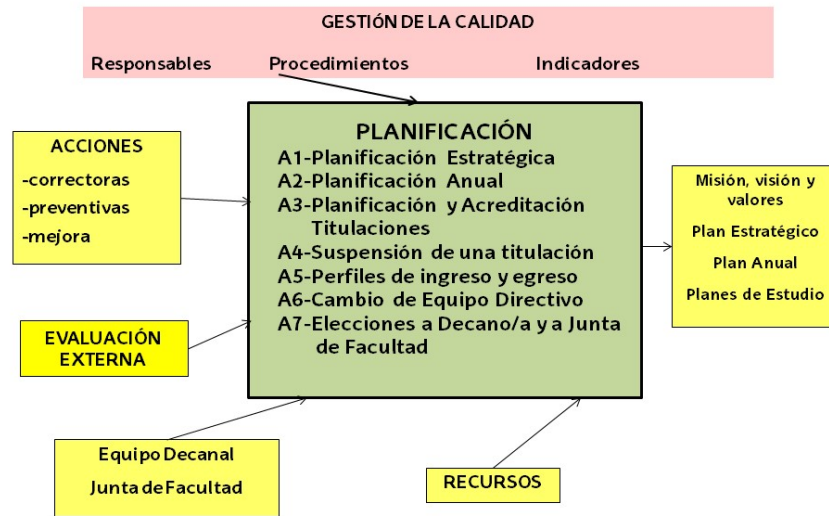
GESTIÓN DE LA CALIDAD

Responsables Procedimientos Indicadores

ACCIONES
-correctoras
-preventivas
-mejora

PLANIFICACIÓN
A1-Planificación Estratégica
A2-Planificación Anual
A3-Planificación y Acreditación Titulaciones
A4-Suspensión de una titulación
A5-Perfiles de ingreso y egreso
A6-Cambio de Equipo Directivo
A7-Elecciones a Decano/a y a Junta de Facultad

Misión, visión y valores
Plan Estratégico
Plan Anual
Planes de Estudio

EVALUACIÓN EXTERNA

Equipo Decanal
Junta de Facultad

RECURSOS